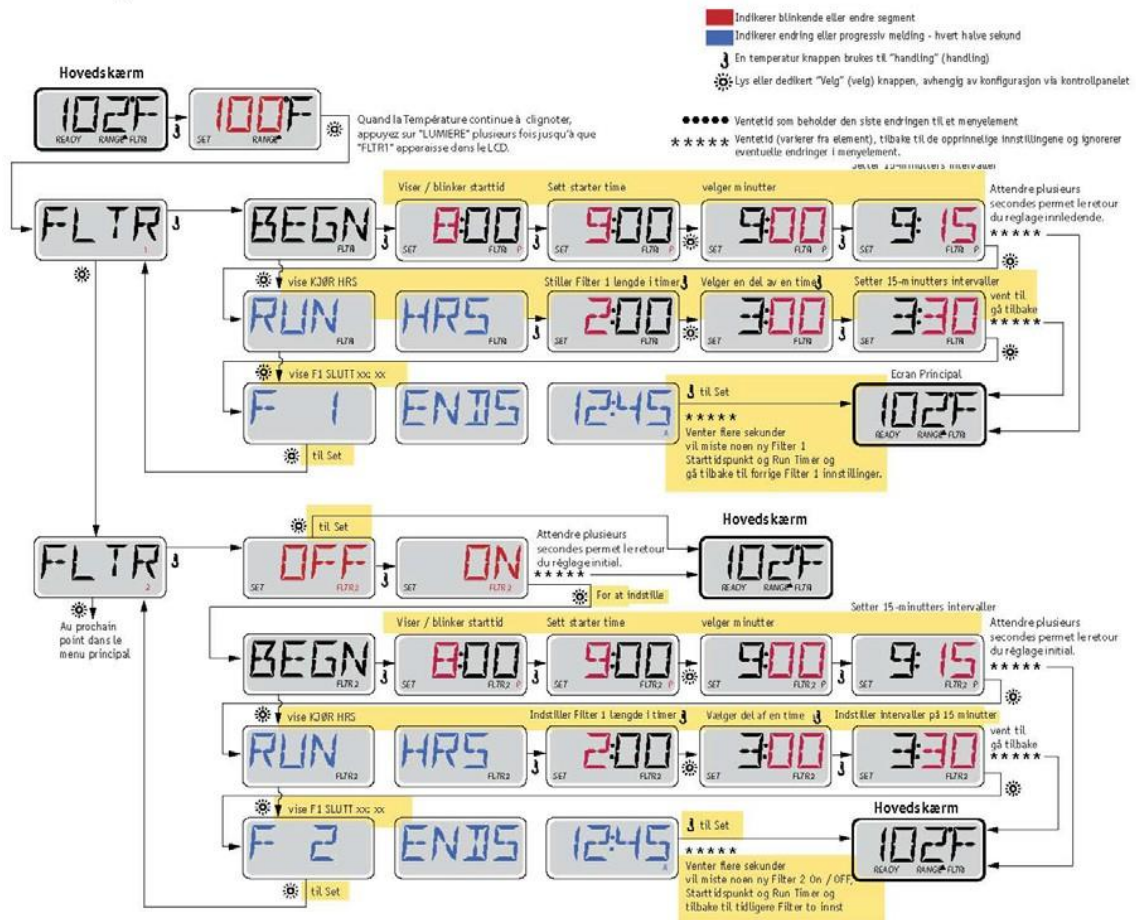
Indikerer blinkende eller endre segment
Indikerer endring eller progressiv melding - hvert halve sekund
En temperatur knappen brukes til "handling" (handling)
Lys eller dedikert "Velg" (velg) knappen, avhengig av konfigurasjon via kontrollpanelet

●●●●● Ventetid som beholder den siste endringen til et menyelement
\*\*\*\*\* Ventetid (varierer fra element), tilbake til de opprinnelige innstillingene og ignorerer eventuelle endringer i menyelement.

Hovedskærm
102F READY RANGE FLTR
100F SET RANGE

Quand la Température continue à clignoter, appuyez sur "LUMIERE" plusieurs fois jusqu'à que "FLTR1" apparaisse dans le LCD.

FLTR 1
BEGN FLTR
Viser / blinker starttid
8:00 SET FLTR P
Sett starter time
9:00 SET FLTR P
velger minutter
9:00 SET FLTR P
Setter 15-minutters intervaller
9:15 SET FLTR P
Attendre plusieurs secondes permet le retour du réglage inniledende.
\*\*\*\*\*

vise KJØR HRS
RUN FLTR
HRS FLTR
Stiller Filter 1 lengde i timer
2:00 SET FLTR
Velger en del av en time
3:00 SET FLTR
Setter 15-minutters intervaller
3:30 SET FLTR
vent til gå tilbake
\*\*\*\*\*

vise F1 SLUTT xx: xx
F 1
ENDS
12:45
til Set
til Set
\*\*\*\*\*
Venter flere sekunder vil miste noen ny Filter 1 Starttidspunkt og Run Timer og gå tilbake til forrige Filter 1 innstillinger.
Ecran Principal
102F READY RANGE FLTR

FLTR 2
Au prochain point dans le menu principal
til Set
OFF SET FLTR2
ON SET FLTR2
Attendre plusieurs secondes permet le retour du réglage initial.
\*\*\*\*\*
For at indstille
Hovedskærm
102F READY RANGE FLTR

BEGN FLTR2
Viser / blinker starttid
8:00 SET FLTR2 P
Sett starter time
9:00 SET FLTR2 P
velger minutter
9:00 SET FLTR2 P
Setter 15-minutters intervaller
9:15 SET FLTR2 P
Attendre plusieurs secondes permet le retour du réglage initial.
\*\*\*\*\*

vise KJØR HRS
RUN FLTR2
HRS FLTR2
Indstiller Filter 1 længde i timer
2:00 SET FLTR2
Vælger del af en time
3:00 SET FLTR2
Indstiller intervaller på 15 minutter
3:30 SET FLTR2
vent til gå tilbake
\*\*\*\*\*

vise F1 SLUTT xx: xx
F 2
ENDS
12:45
til Set
til Set
\*\*\*\*\*
Venter flere sekunder vil miste noen ny Filter 2 On / OFF, Starttidspunkt og Run Timer og tilbake til tidligere Filter to innst
Hovedskærm
102F READY RANGE FLTR